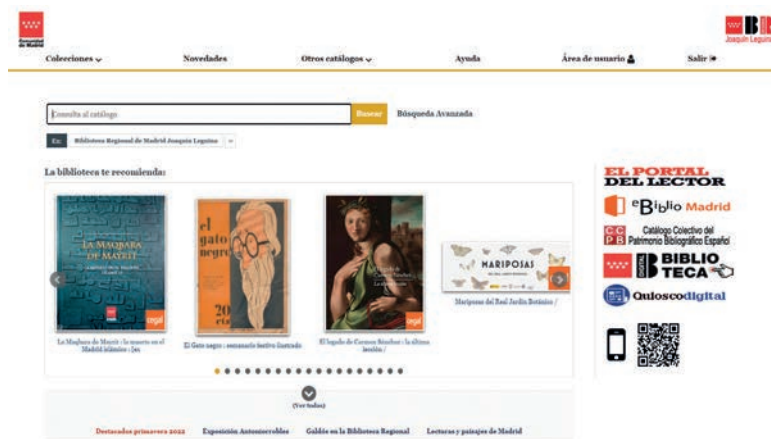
Comunidad de Madrid

BRM
Joaquín Leguina

Colecciones ⌄ Novedades Otros catálogos ⌄ Ayuda Área de usuario Salir

Consulta al catálogo Buscar Búsqueda Avanzada

En: Biblioteca Regional de Madrid Joaquín Leguina

La biblioteca te recomienda:

LA MÁSCARA DE MADRID

el gato negro 20 cts

MARIPOSAS

La Máscara de Madrid : la muerte en el Madrid islámico : [ex

El Gato negro : semanario festivo ilustrado

El legado de Carmen Sánchez : la última lección /

Mariposas del Real Jardín Botánico /

(Ver todos)

Destacados primavera 2022 Exposición Autoescribles Galdós en la Biblioteca Regional Lecturas y paisajes de Madrid

EL PORTAL DEL LECTOR

eBiblio Madrid

CCPB Catálogo Colectivo del Patrimonio Bibliográfico Español

BIBLIOTECA DIGITAL

Quioscodigital